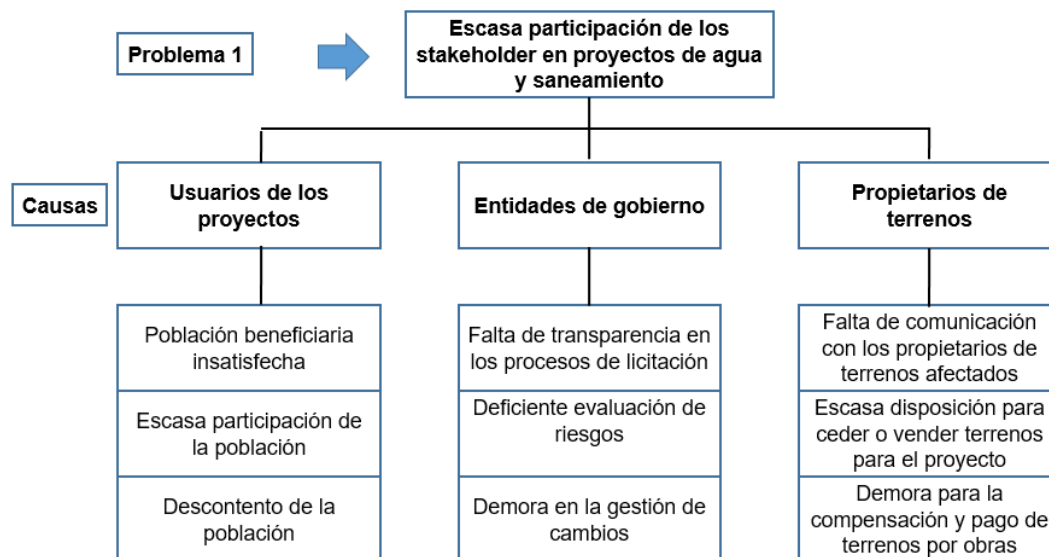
Problema 1

Escasa participación de los stakeholder en proyectos de agua y saneamiento

Causas

Usuarios de los proyectos

Población beneficiaria insatisfecha

Escasa participación de la población

Descontento de la población

Entidades de gobierno

Falta de transparencia en los procesos de licitación

Deficiente evaluación de riesgos

Demora en la gestión de cambios

Propietarios de terrenos

Falta de comunicación con los propietarios de terrenos afectados

Escasa disposición para ceder o vender terrenos para el proyecto

Demora para la compensación y pago de terrenos por obras